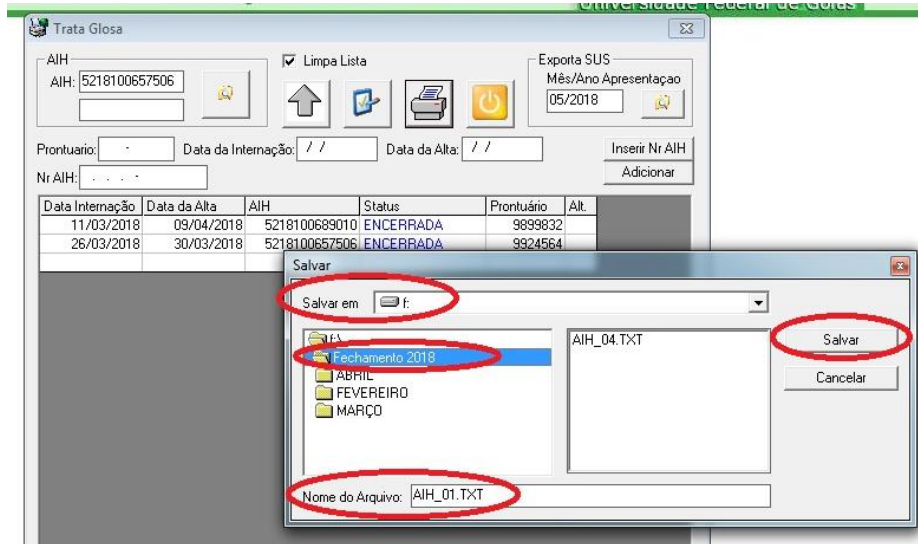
Universidade Federal de Goiás

Trata Glosa

AIH
AIH: 5218100657506

Limpa Lista

Exporta SUS
Mês/Ano Apresentaçao
05/2018

Prontuario: -
Data da Internação: / /
Data da Alta: / /
Inserir Nr AIH
Nr AIH: . . . . -
Adicionar

| Data Internação | Data da Alta | AIH | Status | Prontuário | Alt. |
|---|---|---|---|---|---|
| 11/03/2018 | 09/04/2018 | 5218100689010 | ENCERRADA | 9899832 | |
| 26/03/2018 | 30/03/2018 | 5218100657506 | ENCERRADA | 9924564 | |

Salvar

Salvar em f:

f:\
Fechamento 2018
ABRIL
FEVEREIRO
MARÇO

AIH_04.TXT

Salvar
Cancelar

Nome do Arquivo: AIH_01.TXT